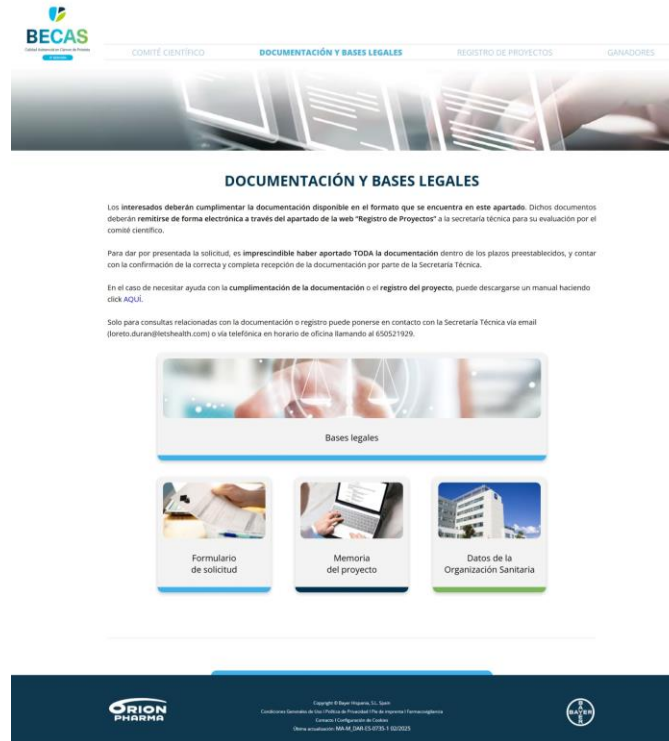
BECAS
Calidad Asistencial en Cáncer de Próstata
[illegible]

COMITÉ CIENTÍFICO DOCUMENTACIÓN Y BASES LEGALES REGISTRO DE PROYECTOS GANADORES

DOCUMENTACIÓN Y BASES LEGALES

Los interesados deberán cumplimentar la documentación disponible en el formato que se encuentra en este apartado. Dichos documentos deberán remitirse de forma electrónica a través del apartado de la web "Registro de Proyectos" a la secretaría técnica para su evaluación por el comité científico.

Para dar por presentada la solicitud, es imprescindible haber aportado TODA la documentación dentro de los plazos preestablecidos, y contar con la confirmación de la correcta y completa recepción de la documentación por parte de la Secretaría Técnica.

En el caso de necesitar ayuda con la cumplimentación de la documentación o el registro del proyecto, puede descargarse un manual haciendo click AQUÍ.

Solo para consultas relacionadas con la documentación o registro puede ponerse en contacto con la Secretaría Técnica vía email (loreto.duran@letshealth.com) o vía telefónica en horario de oficina llamando al 650521929.

Bases legales

Formulario de solicitud

Memoria del proyecto

Datos de la Organización Sanitaria

ORION PHARMA

Copyright © Bayer Hispania, S.L. Spain
Condiciones Generales de Uso | Política de Privacidad | Pie de Imprenta | Farmacovigilancia
Contacto | Configuración de Cookies
Última actualización: MA-M_DAR-ES-0735-1 02/2025

BAYER